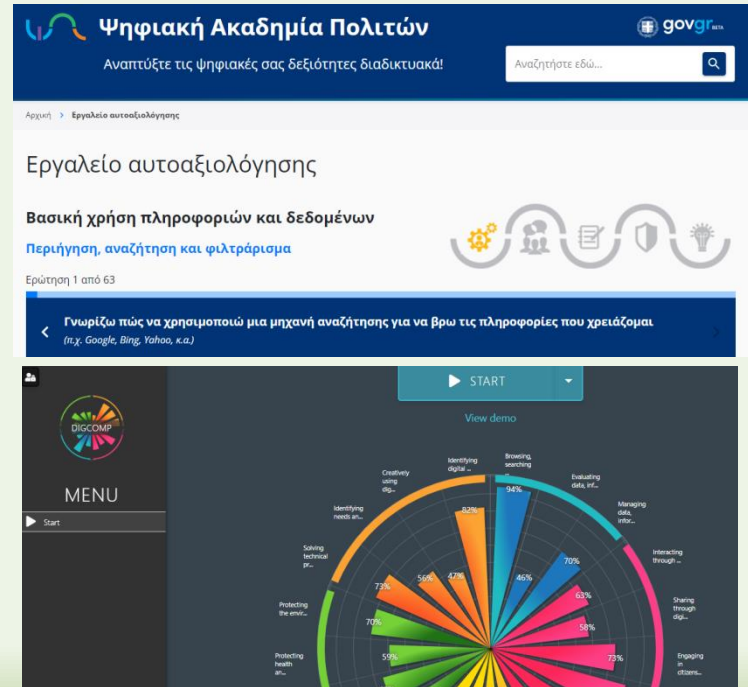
Ψηφιακή Ακαδημία Πολιτών

govgr BETA

Αναπτύξτε τις ψηφιακές σας δεξιότητες διαδικτυακά!

Αναζητήστε εδώ...

Αρχική > Εργαλείο αυτοαξιολόγησης

Εργαλείο αυτοαξιολόγησης

Βασική χρήση πληροφοριών και δεδομένων

Περιήγηση, αναζήτηση και φιλτράρισμα

Ερώτηση 1 από 63

Γνωρίζω πώς να χρησιμοποιώ μια μηχανή αναζήτησης για να βρω τις πληροφορίες που χρειάζομαι

(π.χ. Google, Bing, Yahoo, κ.α.)

DIGCOMP

MENU

Start

START

View demo

Identifying digital ...

Browsing, searching ...

Evaluating data, inf...

Managing data, infor...

Interacting through ...

Sharing through digi...

Engaging in citizens...

Creatively using dig...

Identifying needs an...

Solving technical pr...

Protecting the envir...

Protecting health an...

94%

82%

70%

46%

47%

56%

73%

63%

58%

70%

73%

59%